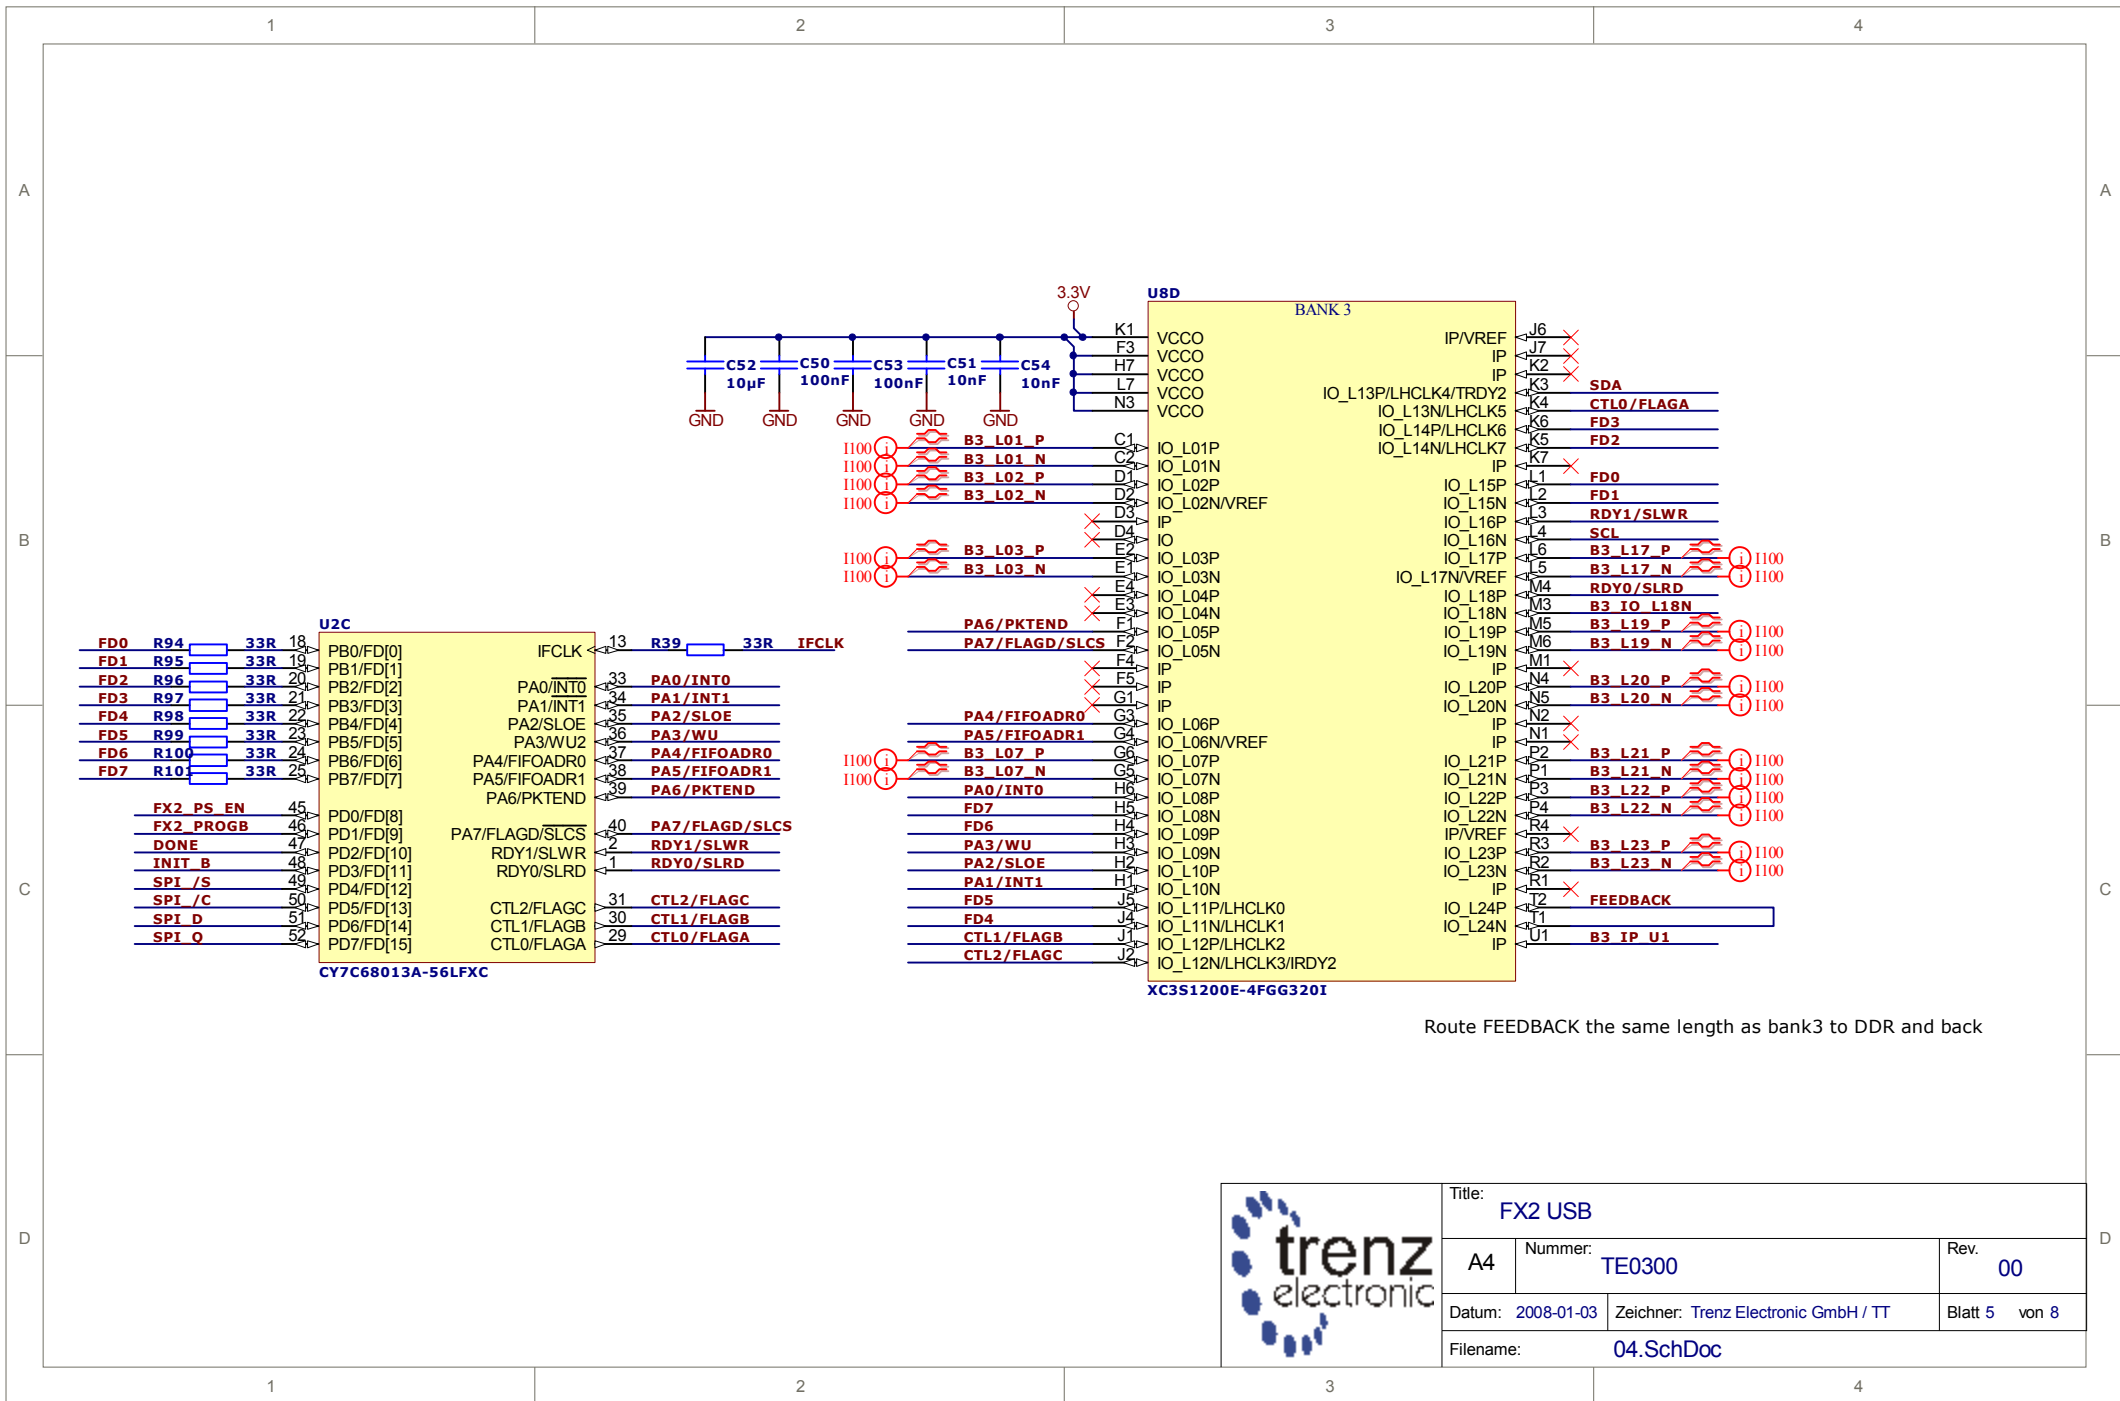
1 2 3 4

A B C D

3.3V

U8D
BANK 3

C52 10µF
C50 100nF
C53 100nF
C51 10nF
C54 10nF
GND GND GND GND GND

K1 VCCO
F3 VCCO
H7 VCCO
L7 VCCO
N3 VCCO
C1 IO_L01P
C2 IO_L01N
D1 IO_L02P
D2 IO_L02N/VREF
D3 IP
D4 IO
E2 IO_L03P
E1 IO_L03N
E4 IO_L04P
E3 IO_L04N
F1 IO_L05P
F2 IO_L05N
F4 IP
F5 IP
G1 IP
G3 IO_L06P
G4 IO_L06N/VREF
G6 IO_L07P
G5 IO_L07N
H6 IO_L08P
H5 IO_L08N
H4 IO_L09P
H3 IO_L09N
H2 IO_L10P
H1 IO_L10N
J5 IO_L11P/LHCLK0
J4 IO_L11N/LHCLK1
J1 IO_L12P/LHCLK2
J2 IO_L12N/LHCLK3/IRDY2

IP/VREF J6
IP J7
IP K2
IO_L13P/LHCLK4/TRDY2 K3 SDA
IO_L13N/LHCLK5 K4 CTL0/FLAGA
IO_L14P/LHCLK6 K6 FD3
IO_L14N/LHCLK7 K5 FD2
IP K7
IO_L15P L1 FD0
IO_L15N L2 FD1
IO_L16P L3 RDY1/SLWR
IO_L16N L4 SCL
IO_L17P L6 B3_L17_P 1100
IO_L17N/VREF L5 B3_L17_N 1100
IO_L18P M4 RDY0/SLRD
IO_L18N M3 B3_IO_L18N
IO_L19P M5 B3_L19_P 1100
IO_L19N M6 B3_L19_N 1100
IP M1
IO_L20P N4 B3_L20_P 1100
IO_L20N N5 B3_L20_N 1100
IP N2
IP N1
IO_L21P P2 B3_L21_P 1100
IO_L21N P1 B3_L21_N 1100
IO_L22P P3 B3_L22_P 1100
IO_L22N P4 B3_L22_N 1100
IP/VREF R4
IO_L23P R3 B3_L23_P 1100
IO_L23N R2 B3_L23_N 1100
IP R1
IO_L24P T2 FEEDBACK
IO_L24N T1
IP U1 B3_IP_U1

1100 B3_L01_P
1100 B3_L01_N
1100 B3_L02_P
1100 B3_L02_N
1100 B3_L03_P
1100 B3_L03_N
PA6/PKTEND
PA7/FLAGD/SLCS
PA4/FIFOADR0
PA5/FIFOADR1
1100 B3_L07_P
1100 B3_L07_N
PA0/INT0
FD7
FD6
PA3/WU
PA2/SLOE
PA1/INT1
FD5
FD4
CTL1/FLAGB
CTL2/FLAGC

XC3S1200E-4FGG320I

U2C
FD0 R94 33R 18 PB0/FD[0]
FD1 R95 33R 19 PB1/FD[1]
FD2 R96 33R 20 PB2/FD[2]
FD3 R97 33R 21 PB3/FD[3]
FD4 R98 33R 22 PB4/FD[4]
FD5 R99 33R 23 PB5/FD[5]
FD6 R100 33R 24 PB6/FD[6]
FD7 R101 33R 25 PB7/FD[7]
FX2_PS_EN 45 PD0/FD[8]
FX2_PROGB 46 PD1/FD[9]
DONE 47 PD2/FD[10]
INIT_B 48 PD3/FD[11]
SPI_/S 49 PD4/FD[12]
SPI_/C 50 PD5/FD[13]
SPI_D 51 PD6/FD[14]
SPI_Q 52 PD7/FD[15]

IFCLK 13 R39 33R IFCLK
PA0/$\overline{INT0}$ 33 PA0/INT0
PA1/INT1 34 PA1/INT1
PA2/SLOE 35 PA2/SLOE
PA3/WU2 36 PA3/WU
PA4/FIFOADR0 37 PA4/FIFOADR0
PA5/FIFOADR1 38 PA5/FIFOADR1
PA6/PKTEND 39 PA6/PKTEND
PA7/FLAGD/$\overline{SLCS}$ 40 PA7/FLAGD/SLCS
RDY1/SLWR 2 RDY1/SLWR
RDY0/SLRD 1 RDY0/SLRD
CTL2/FLAGC 31 CTL2/FLAGC
CTL1/FLAGB 30 CTL1/FLAGB
CTL0/FLAGA 29 CTL0/FLAGA

CY7C68013A-56LFXC

Route FEEDBACK the same length as bank3 to DDR and back

trenz electronic
Title: FX2 USB
A4
Nummer: TE0300
Rev. 00
Datum: 2008-01-03
Zeichner: Trenz Electronic GmbH / TT
Blatt 5 von 8
Filename: 04.SchDoc